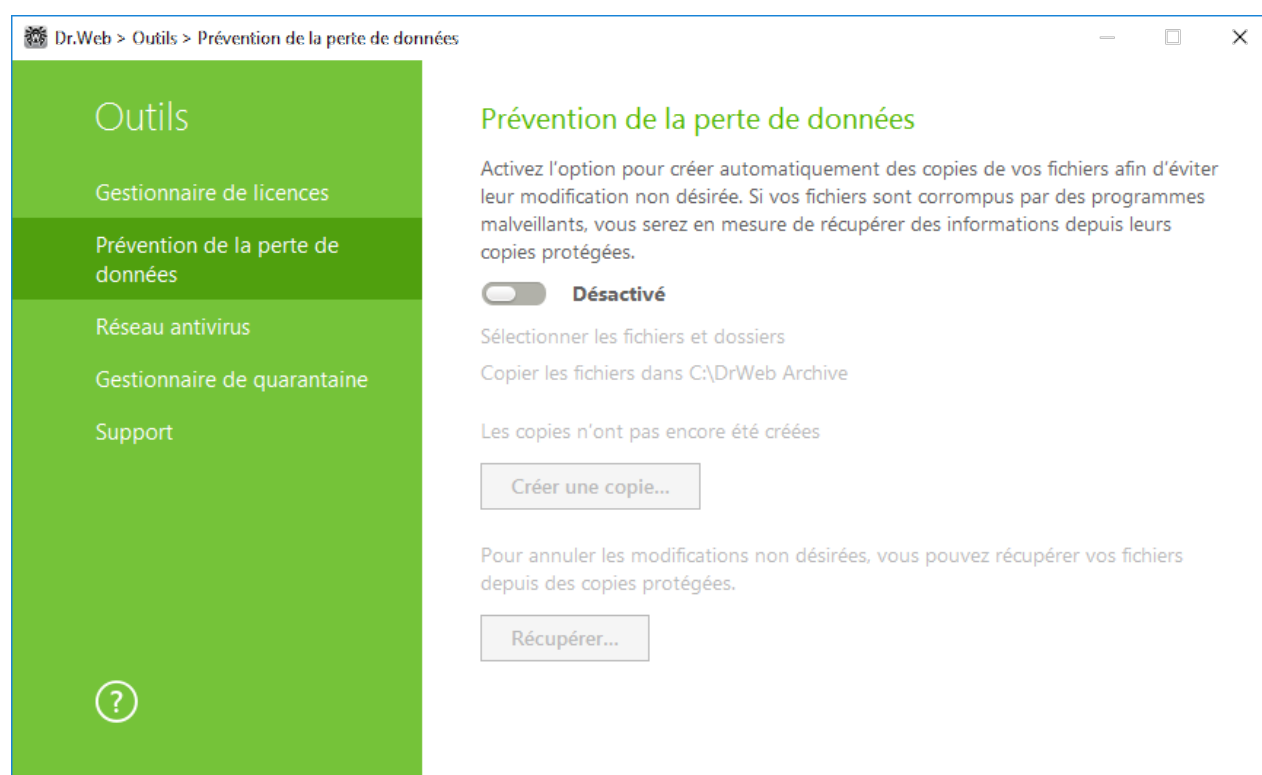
Dr.Web > Outils > Prévention de la perte de données

Outils

Gestionnaire de licences

Prévention de la perte de données

Réseau antivirus

Gestionnaire de quarantaine

Support

?

Prévention de la perte de données

Activez l'option pour créer automatiquement des copies de vos fichiers afin d'éviter leur modification non désirée. Si vos fichiers sont corrompus par des programmes malveillants, vous serez en mesure de récupérer des informations depuis leurs copies protégées.

Désactivé

Sélectionner les fichiers et dossiers

Copier les fichiers dans C:\DrWeb Archive

Les copies n'ont pas encore été créées

Créer une copie...

Pour annuler les modifications non désirées, vous pouvez récupérer vos fichiers depuis des copies protégées.

Récupérer...